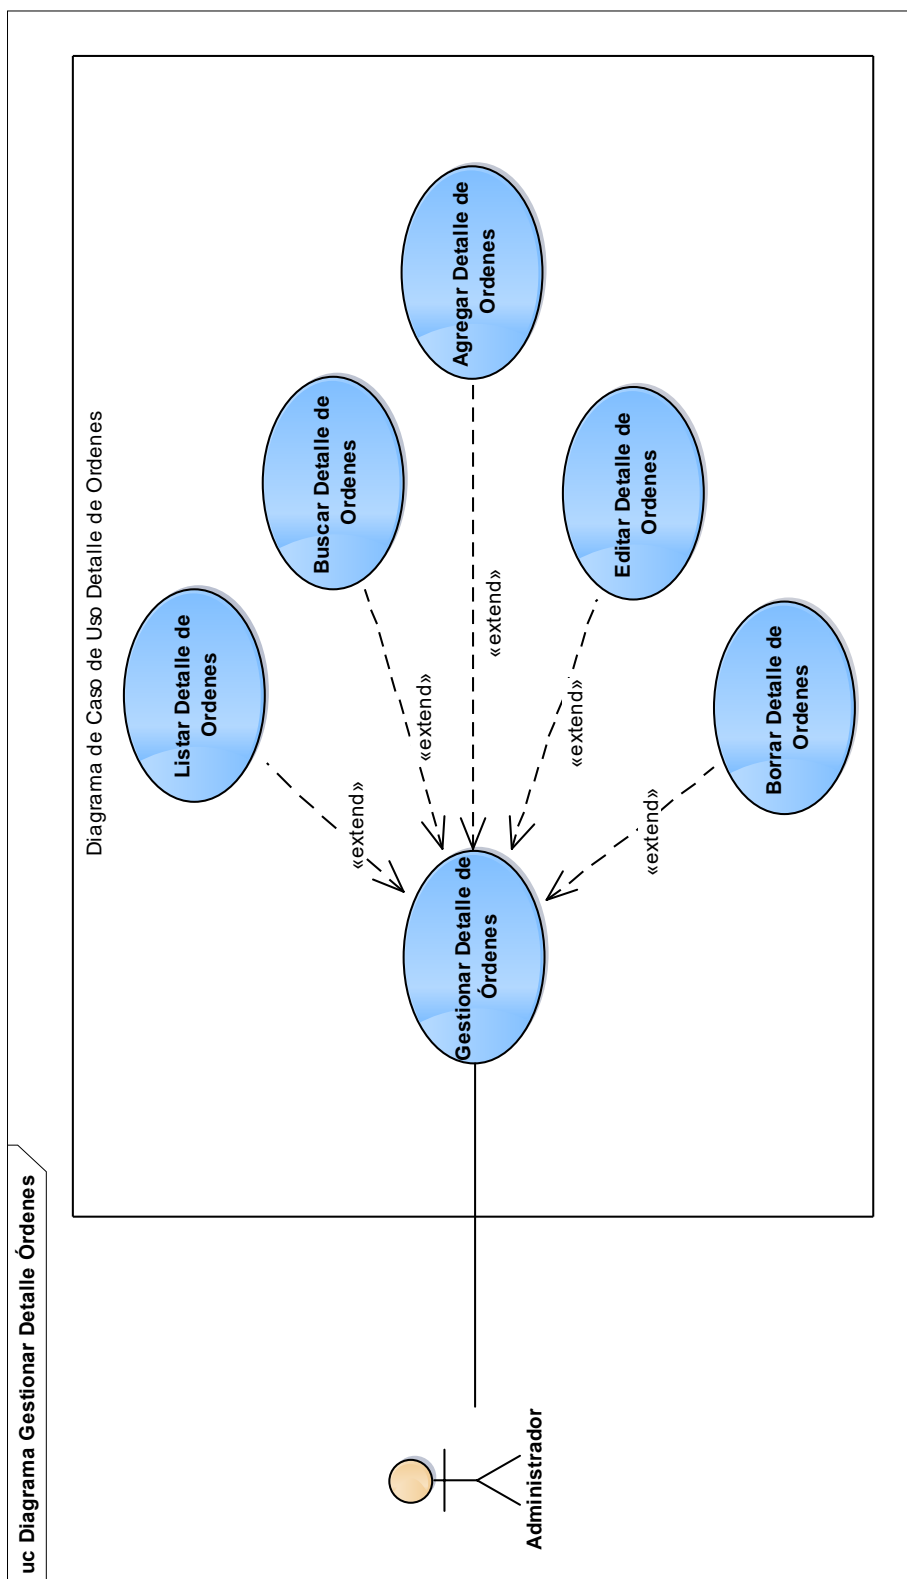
uc Diagrama Gestionar Detalle Órdenes

Diagrama de Caso de Uso Detalle de Ordenes

Agregar Detalle de Ordenes

Buscar Detalle de Ordenes

Editar Detalle de Ordenes

Listar Detalle de Ordenes

Borrar Detalle de Ordenes

«extend»

«extend»

«extend»

«extend»

«extend»

Gestionar Detalle de Órdenes

Administrador